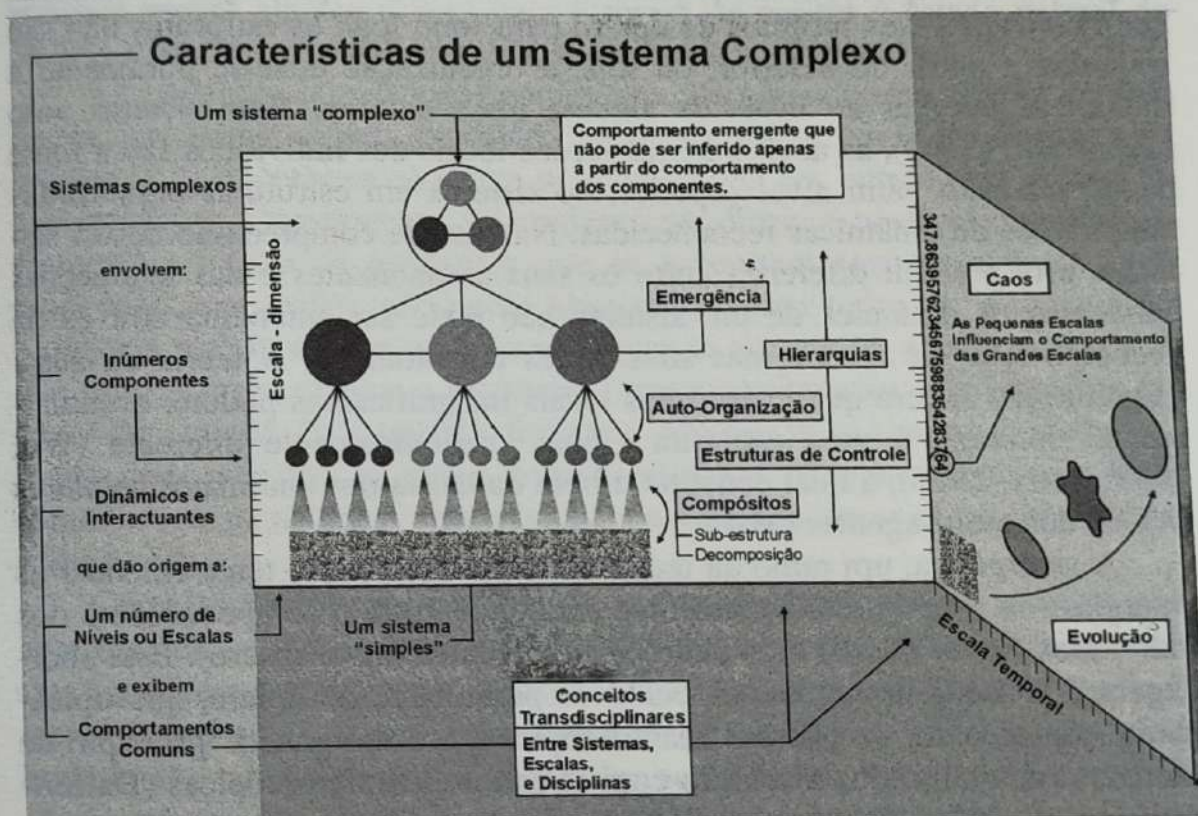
Características de um Sistema Complexo

Um sistema "complexo"

Comportamento emergente que não pode ser inferido apenas a partir do comportamento dos componentes.

Sistemas Complexos

envolvem:

Inúmeros Componentes

Dinâmicos e Interactuantes

que dão origem a:

Um número de Níveis ou Escalas

e exibem

Comportamentos Comuns

Escala - dimensão

Emergência

Hierarquias

Auto-Organização

Estruturas de Controle

Compósitos

Sub-estrutura

Decomposição

347.8639576234567598835428376(4)

Caos

As Pequenas Escalas Influenciam o Comportamento das Grandes Escalas

Evolução

Escala Temporal

Um sistema "simples"

Conceitos Transdisciplinares

Entre Sistemas, Escalas, e Disciplinas